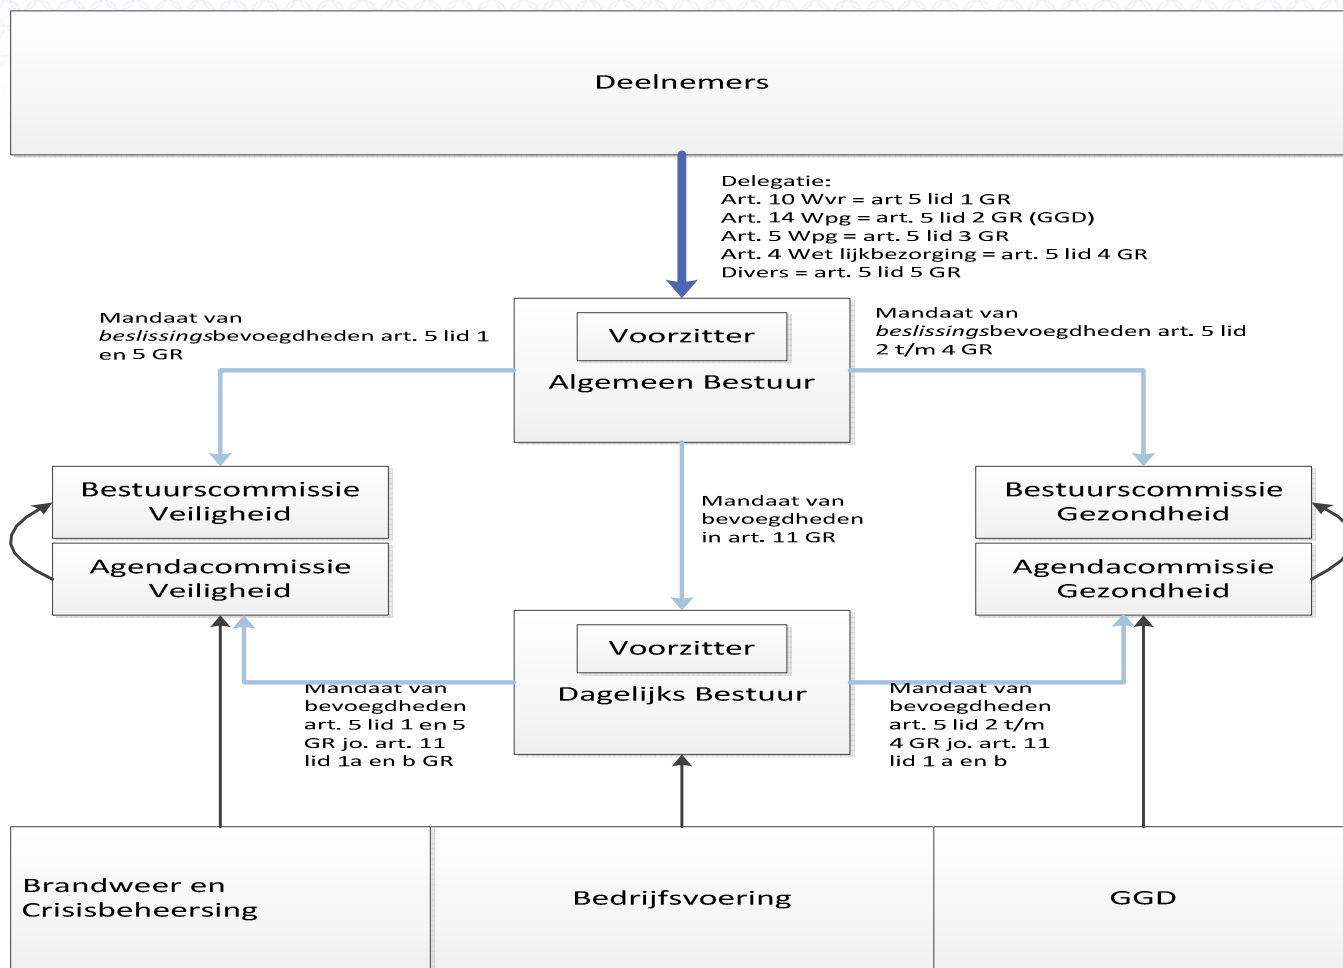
Deelnemers

Delegatie:
Art. 10 Wvr = art 5 lid 1 GR
Art. 14 Wpg = art. 5 lid 2 GR (GGD)
Art. 5 Wpg = art. 5 lid 3 GR
Art. 4 Wet lijkbezorging = art. 5 lid 4 GR
Divers = art. 5 lid 5 GR

Mandaat van *beslissings*bevoegdheden art. 5 lid 1 en 5 GR

Voorzitter
Algemeen Bestuur

Mandaat van *beslissings*bevoegdheden art. 5 lid 2 t/m 4 GR

Bestuurscommissie Veiligheid

Agendacommissie Veiligheid

Mandaat van bevoegdheden in art. 11 GR

Bestuurscommissie Gezondheid

Agendacommissie Gezondheid

Voorzitter
Dagelijks Bestuur

Mandaat van bevoegdheden art. 5 lid 1 en 5 GR jo. art. 11 lid 1a en b GR

Mandaat van bevoegdheden art. 5 lid 2 t/m 4 GR jo. art. 11 lid 1 a en b

Brandweer en Crisisbeheersing

Bedrijfsvoering

GGD